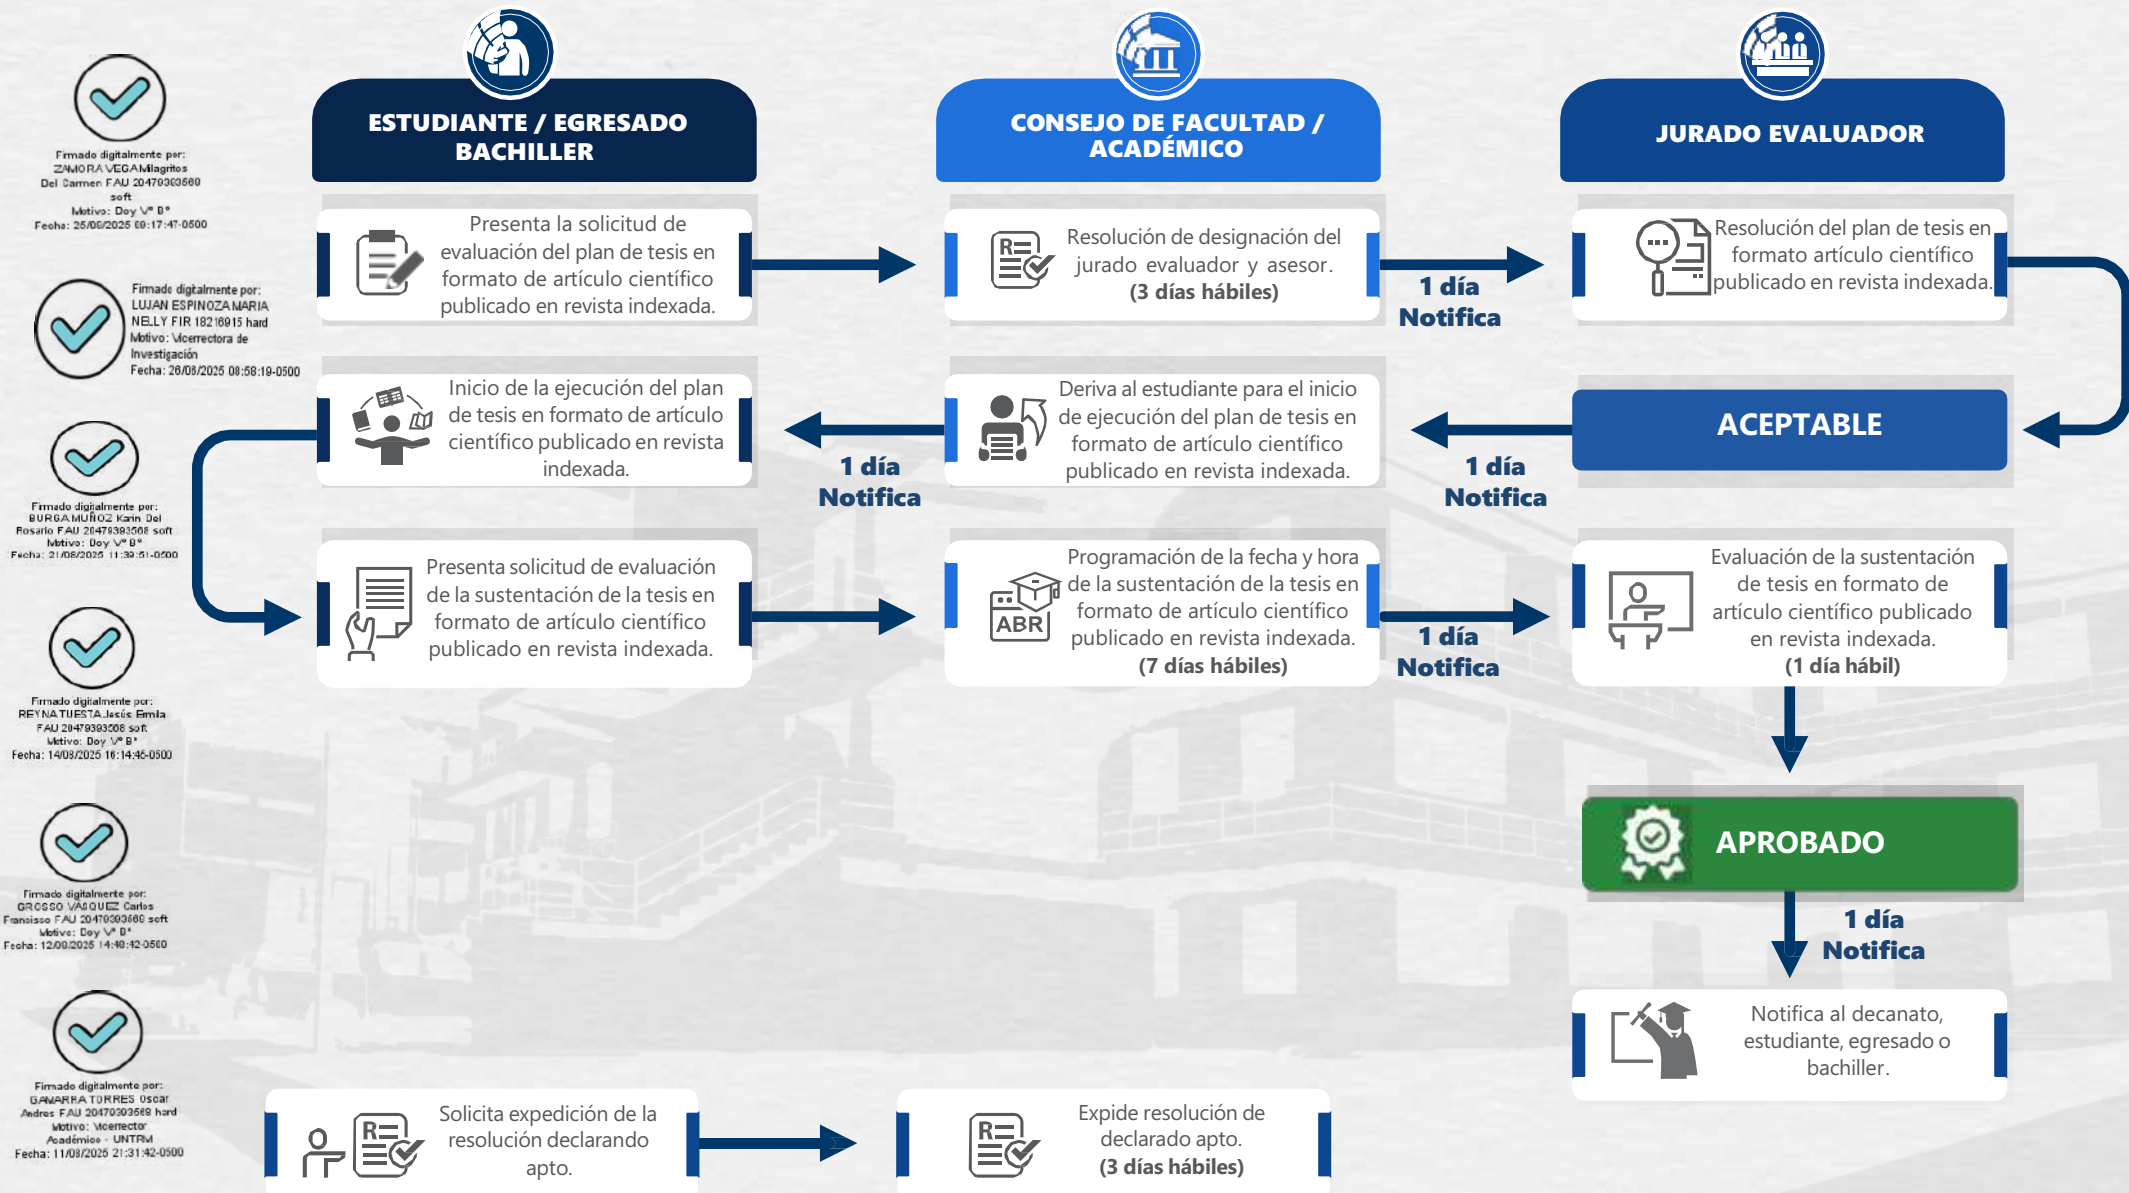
Firmado digitalmente por: ZAMORA VEGA Milagritos Del Carmen FAU 20479393508 soft
Motivo: Doy V° B°
Fecha: 25/08/2025 09:17:47-0500

Firmado digitalmente por: LUJAN ESPINOZA MARIA NELLY FIR 18216915 hard
Motivo: Vicerrectora de Investigación
Fecha: 26/08/2025 08:58:19-0500

Firmado digitalmente por: BURGA MUÑOZ Karin Del Rosario FAU 20479393508 soft
Motivo: Doy V° B°
Fecha: 21/08/2025 11:39:51-0500

Firmado digitalmente por: REYNA TUESTA Jesús Emila FAU 20479393508 soft
Motivo: Doy V° B°
Fecha: 14/08/2025 16:14:45-0500

Firmado digitalmente por: GROSSO VASQUEZ Carlos Fransisco FAU 20479393508 soft
Motivo: Doy V° B°
Fecha: 12/08/2025 14:40:42-0500

Firmado digitalmente por: GAMARRA TORRES Oscar Andres FAU 20479393508 hard
Motivo: Vicerrector Académico - UNTRM
Fecha: 11/08/2025 21:31:42-0500

ESTUDIANTE / EGRESADO BACHILLER

CONSEJO DE FACULTAD / ACADÉMICO

JURADO EVALUADOR

Presenta la solicitud de evaluación del plan de tesis en formato de artículo científico publicado en revista indexada.

Resolución de designación del jurado evaluador y asesor. (3 días hábiles)

1 día Notifica

Resolución del plan de tesis en formato artículo científico publicado en revista indexada.

Inicio de la ejecución del plan de tesis en formato de artículo científico publicado en revista indexada.

1 día Notifica

Deriva al estudiante para el inicio de ejecución del plan de tesis en formato de artículo científico publicado en revista indexada.

1 día Notifica

ACEPTABLE

Presenta solicitud de evaluación de la sustentación de la tesis en formato de artículo científico publicado en revista indexada.

ABR

Programación de la fecha y hora de la sustentación de la tesis en formato de artículo científico publicado en revista indexada. (7 días hábiles)

1 día Notifica

Evaluación de la sustentación de tesis en formato de artículo científico publicado en revista indexada. (1 día hábil)

APROBADO

1 día Notifica

Notifica al decanato, estudiante, egresado o bachiller.

Solicita expedición de la resolución declarando apto.

Expide resolución de declarado apto. (3 días hábiles)